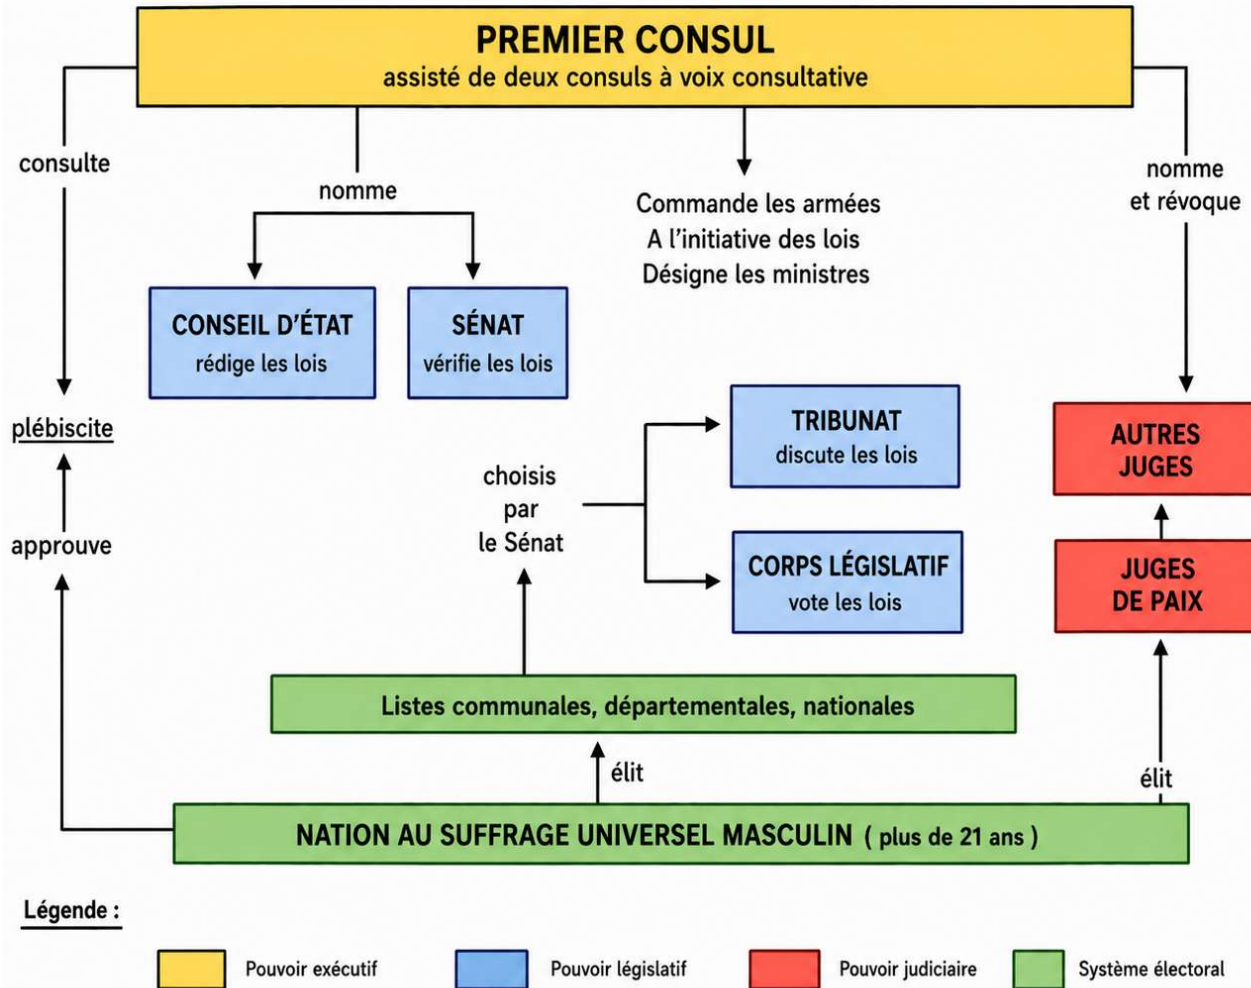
PREMIER CONSUL
assisté de deux consuls à voix consultative

consulte

nomme

Commande les armées
A l'initiative des lois
Désigne les ministres

nomme et révoque

CONSEIL D'ÉTAT
rédige les lois

SÉNAT
vérifie les lois

plébiscite

TRIBUNAT
discute les lois

AUTRES JUGES

choisis par le Sénat

approuve

CORPS LÉGISLATIF
vote les lois

JUGES DE PAIX

Listes communales, départementales, nationales

élit

élit

NATION AU SUFFRAGE UNIVERSEL MASCULIN ( plus de 21 ans )

Légende :

Pouvoir exécutif
Pouvoir législatif
Pouvoir judiciaire
Système électoral